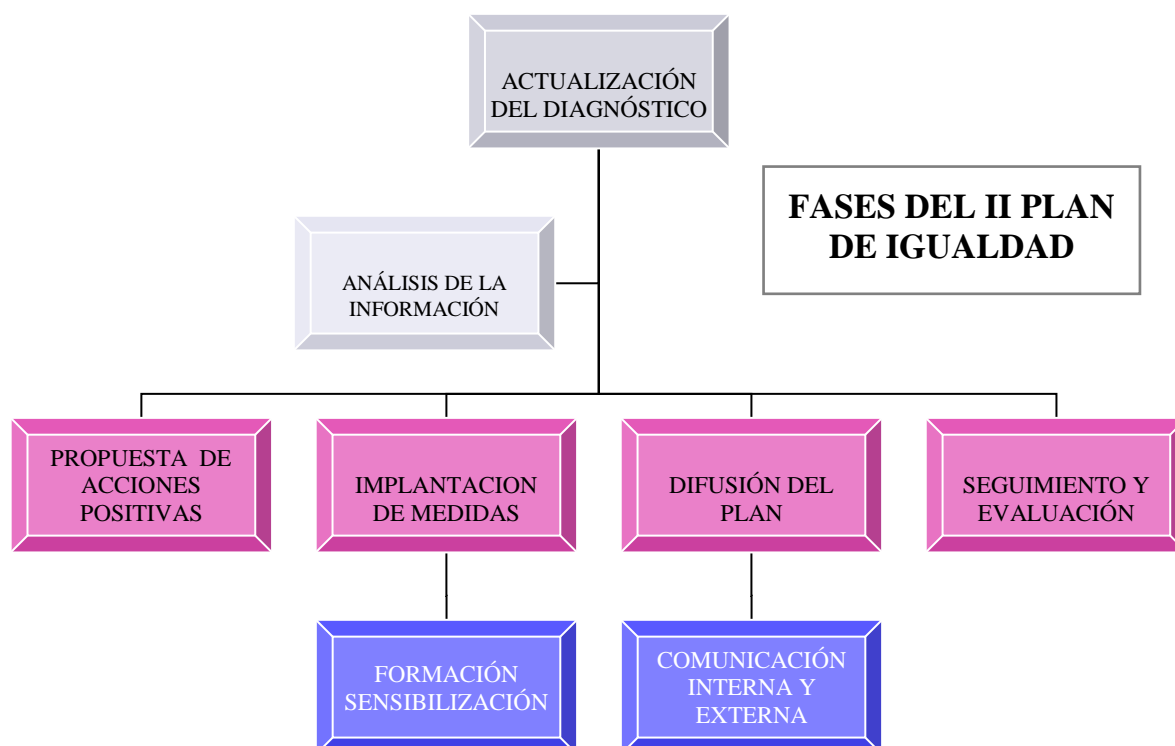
ACTUALIZACIÓN DEL DIAGNÓSTICO

FASES DEL II PLAN DE IGUALDAD

ANÁLISIS DE LA INFORMACIÓN

PROPUESTA DE ACCIONES POSITIVAS

IMPLANTACION DE MEDIDAS

DIFUSIÓN DEL PLAN

SEGUIMIENTO Y EVALUACIÓN

FORMACIÓN SENSIBILIZACIÓN

COMUNICACIÓN INTERNA Y EXTERNA